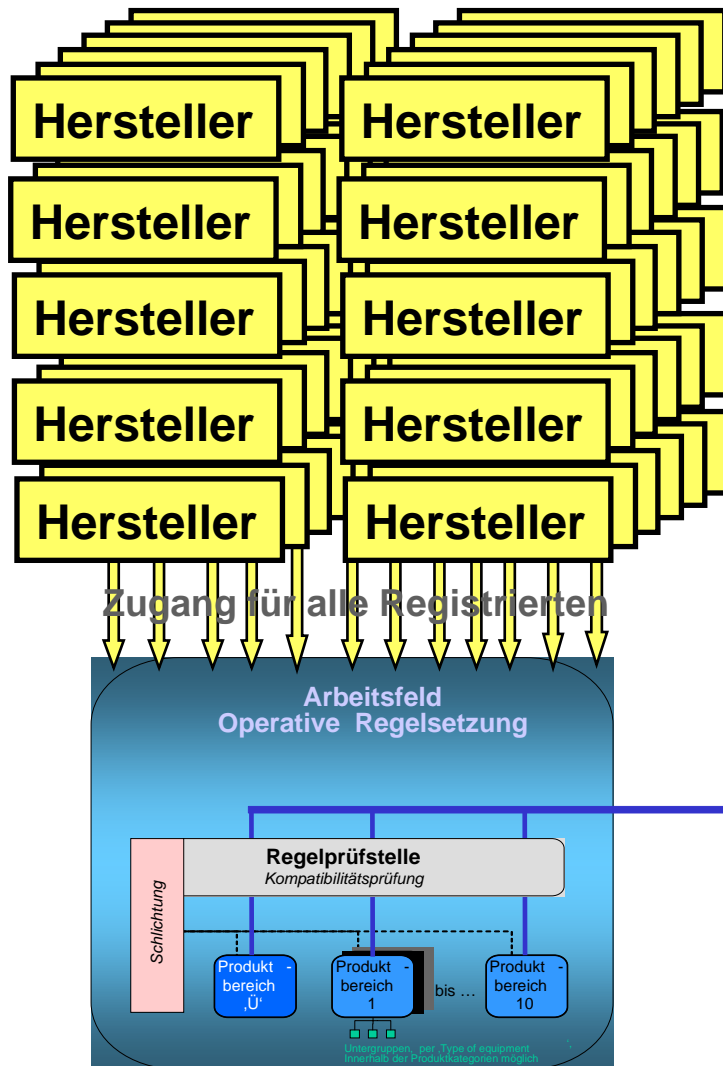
Hersteller
Hersteller
Hersteller
Hersteller
Hersteller
Hersteller
Hersteller
Hersteller
Hersteller
Hersteller

Zugang für alle Registrierten

Arbeitsfeld
Operative Regelsetzung

Regelprüfstelle
Kompatibilitätsprüfung

Schlichtung

Produkt - bereich ‚Ü'

Produkt - bereich 1

bis …

Produkt - bereich 10

Untergruppen, per ‚Type of equipment' Innerhalb der Produktkategorien möglich